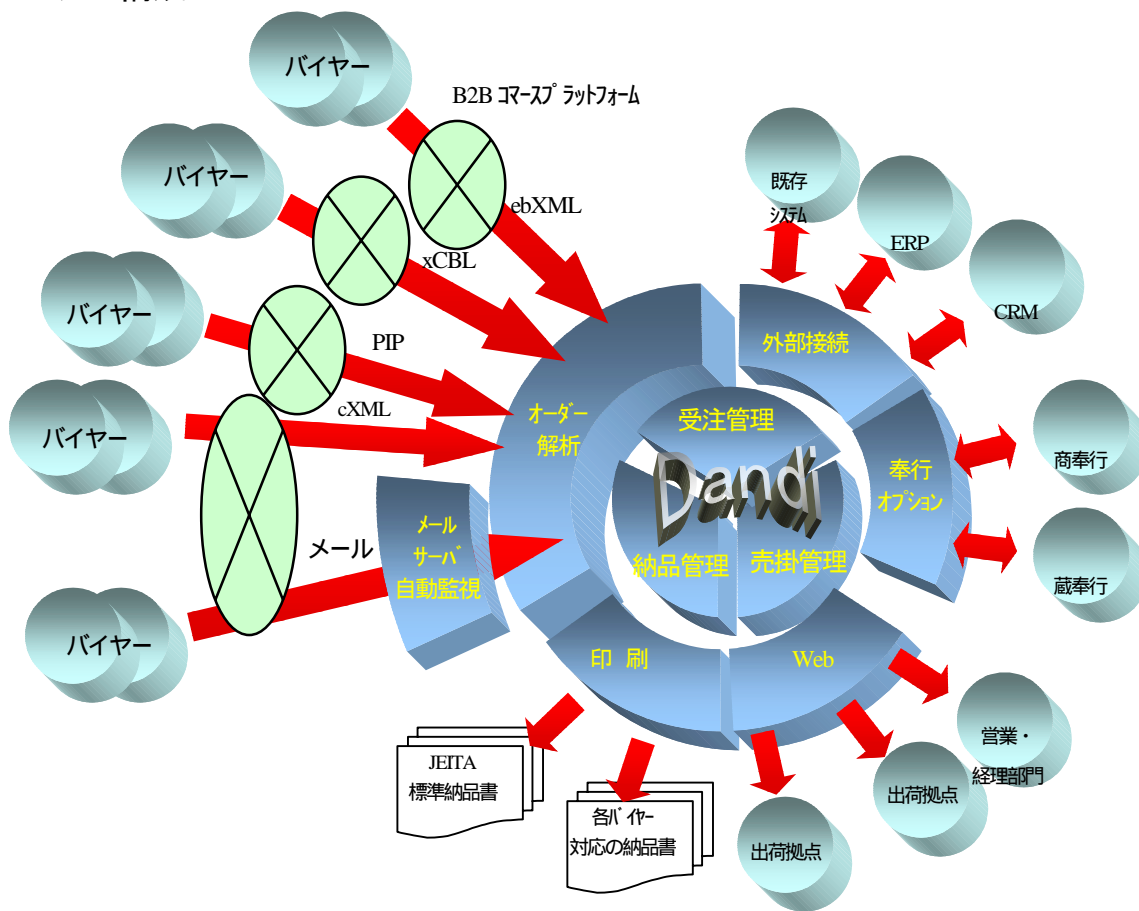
バイヤー

B2B ｺﾏｰｽﾌﾟﾗｯﾄﾌｫｰﾑ

バイヤー

ebXML

xCBL

バイヤー

PIP

cXML

バイヤー

メール

バイヤー

既存
ｼｽﾃﾑ

ERP

CRM

外部接続

オーダー
解析

受注管理

Dandi

奉行
オプション

商奉行

メール
サーバ
自動監視

納品管理

売掛管理

蔵奉行

印　刷

Web

営業・
経理部門

JEITA
標準納品書

各ﾊﾞｲﾔｰ
対応の納品書

出荷拠点

出荷拠点